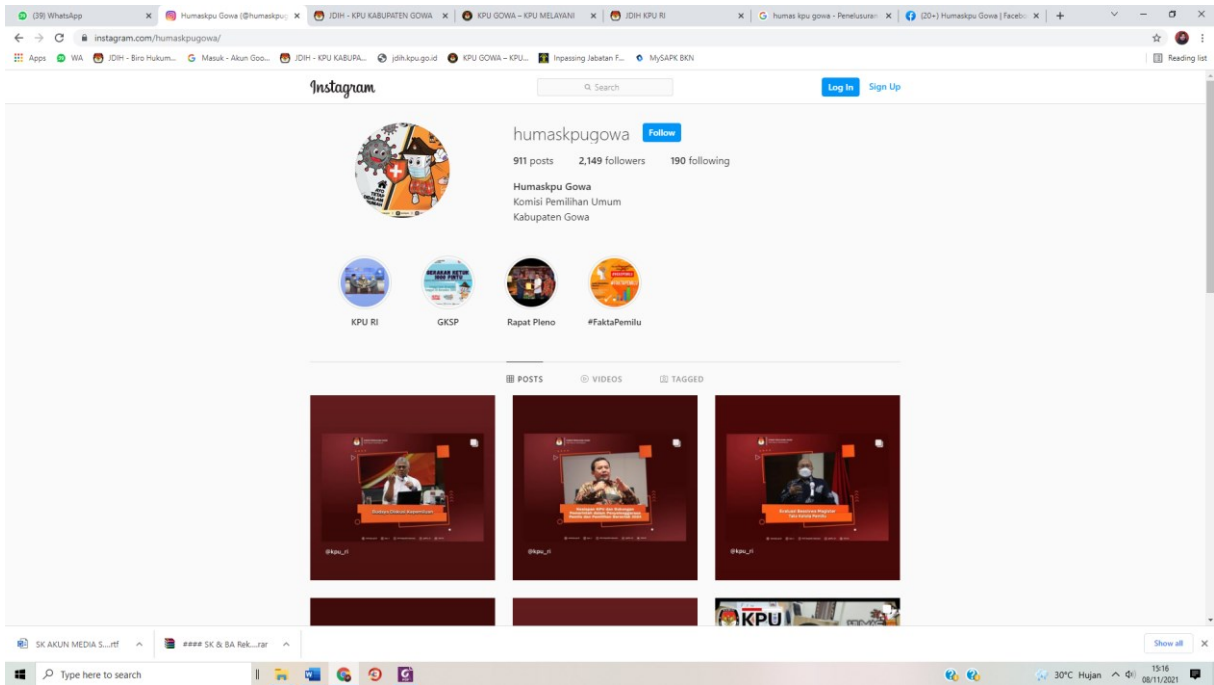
(39) WhatsApp | Humaskpu Gowa (@humaskpu | JDIH - KPU KABUPATEN GOWA | KPU GOWA – KPU MELAYANI | JDIH KPU RI | humas kpu gowa - Penelusuran | (20+) Humaskpu Gowa | Facebo

instagram.com/humaskpugowa/

Apps WA JDIH - Biro Hukum... Masuk - Akun Goo... JDIH - KPU KABUPA... jdih.kpu.go.id KPU GOWA – KPU... Inpassing Jabatan F... MySAPK BKN Reading list

Instagram

Search

Log In Sign Up

humaskpugowa Follow

911 posts 2,149 followers 190 following

Humaskpu Gowa
Komisi Pemilihan Umum
Kabupaten Gowa

KPU RI GKSP Rapat Pleno #FaktaPemilu

POSTS VIDEOS TAGGED

@kpu_ri

@kpu_ri

@kpu_ri

KPU

SK AKUN MEDIA S....rtf #### SK & BA Rek....rar Show all

Type here to search

30°C Hujan 15:16 08/11/2021